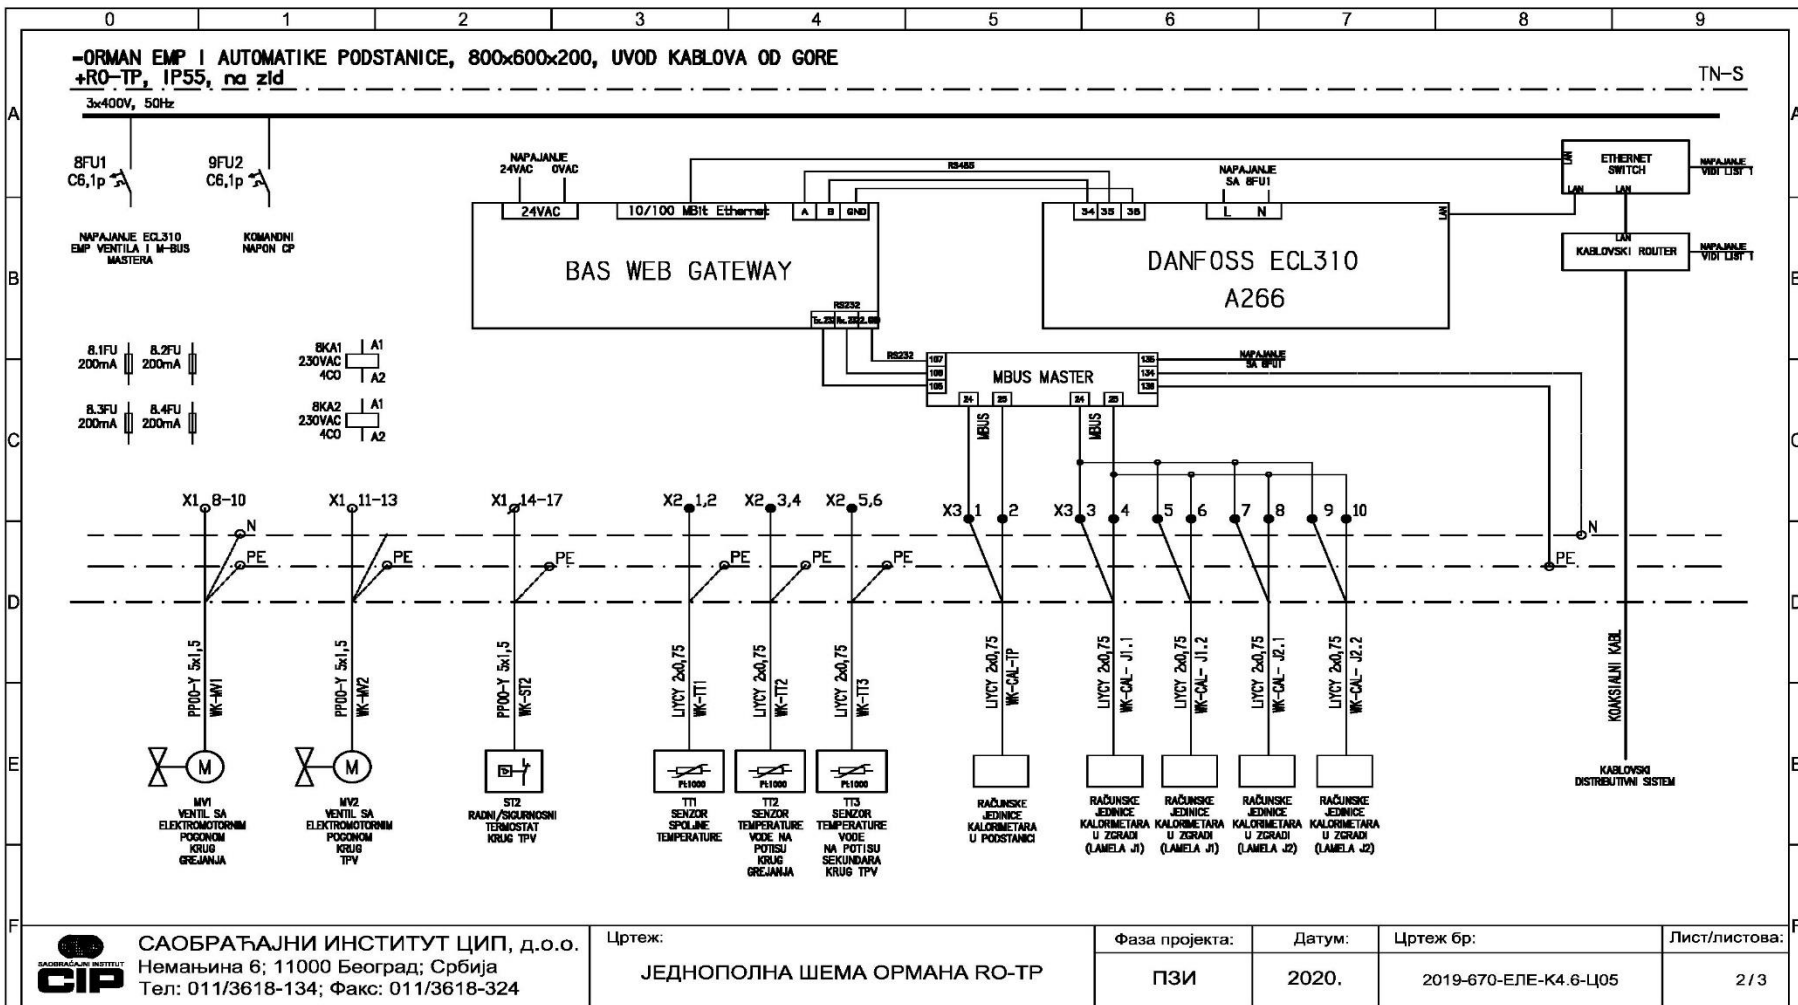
0 1 2 3 4 5 6 7 8 9

A B C D E F

-ORMAN EMP I AUTOMATIKE PODSTANICE, 800x600x200, UVOD KABLOVA OD GORE
+RO-TP, IP55, na zid

TN-S

3x400V, 50Hz

8FU1 C6,1p
9FU2 C6,1p

NAPAJANJE ECL310 EMP VENTILA I M-BUS MASTERA

KOMANDNI NAPON CP

NAPAJANJE 24VAC 0VAC

24VAC

10/100 MBit Ethernet

A B GND

RS485

BAS WEB GATEWAY

RS232

Tx 232 Rx 232 2.GND

NAPAJANJE SA 8FU1

34 35 36

L N

LAN

DANFOSS ECL310
A266

ETHERNET SWITCH

LAN LAN LAN

NAPAJANJE VIDI LIST 1

LAN
KABLOVSKI ROUTER

NAPAJANJE VIDI LIST 1

8.1FU 200mA
8.2FU 200mA
8.3FU 200mA
8.4FU 200mA

8KA1 230VAC 4CO A1 A2
8KA2 230VAC 4CO A1 A2

RS232

107 106 105

MBUS MASTER

135 134 133

NAPAJANJE SA 8FU1

24 25 24 25

MBUS MBUS

X1 8-10
X1 11-13
X1 14-17
X2 1,2
X2 3,4
X2 5,6
X3 1 2
X3 3 4 5 6 7 8 9 10

N PE PE PE PE PE PE N PE

PP00-Y 5x1,5 WK-MV1
PP00-Y 5x1,5 WK-MV2
PP00-Y 5x1,5 WK-ST2
LIYCY 2x0,75 WK-TT1
LIYCY 2x0,75 WK-TT2
LIYCY 2x0,75 WK-TT3
LIYCY 2x0,75 WK-CAL-TP
LIYCY 2x0,75 WK-CAL- J1.1
LIYCY 2x0,75 WK-CAL- J1.2
LIYCY 2x0,75 WK-CAL- J2.1
LIYCY 2x0,75 WK-CAL- J2.2
KOAKSIALNI KABL

M M

Pt1000 Pt1000 Pt1000

MV1 VENTIL SA ELEKTROMOTORNIM POGONOM KRUG GREJANJA

MV2 VENTIL SA ELEKTROMOTORNIM POGONOM KRUG TPV

ST2 RADNI/SIGURNOSNI TERMOSTAT KRUG TPV

TT1 SENZOR SPOLJNE TEMPERATURE

TT2 SENZOR TEMPERATURE VODE NA POTISU KRUG GREJANJA

TT3 SENZOR TEMPERATURE VODE NA POTISU SEKUNDARA KRUG TPV

RAČUNSKE JEDINICE KALORIMETARA U PODSTANICI

RAČUNSKE JEDINICE KALORIMETARA U ZGRADI (LAMELA J1)

RAČUNSKE JEDINICE KALORIMETARA U ZGRADI (LAMELA J1)

RAČUNSKE JEDINICE KALORIMETARA U ZGRADI (LAMELA J2)

RAČUNSKE JEDINICE KALORIMETARA U ZGRADI (LAMELA J2)

KABLOVSKI DISTRIBUTIVNI SISTEM

SAOBRAĆAJNI INSTITUT
CIP

САОБРАЋАЈНИ ИНСТИТУТ ЦИП, д.о.о.
Немањина 6; 11000 Београд; Србија
Тел: 011/3618-134; Факс: 011/3618-324

Цртеж:
ЈЕДНОПОЛНА ШЕМА ОРМАНА RO-TP

| Фаза пројекта: | Датум: | Цртеж бр: | Лист/листова: |
|---|---|---|---|
| ПЗИ | 2020. | 2019-670-ЕЛЕ-К4.6-Ц05 | 2/3 |